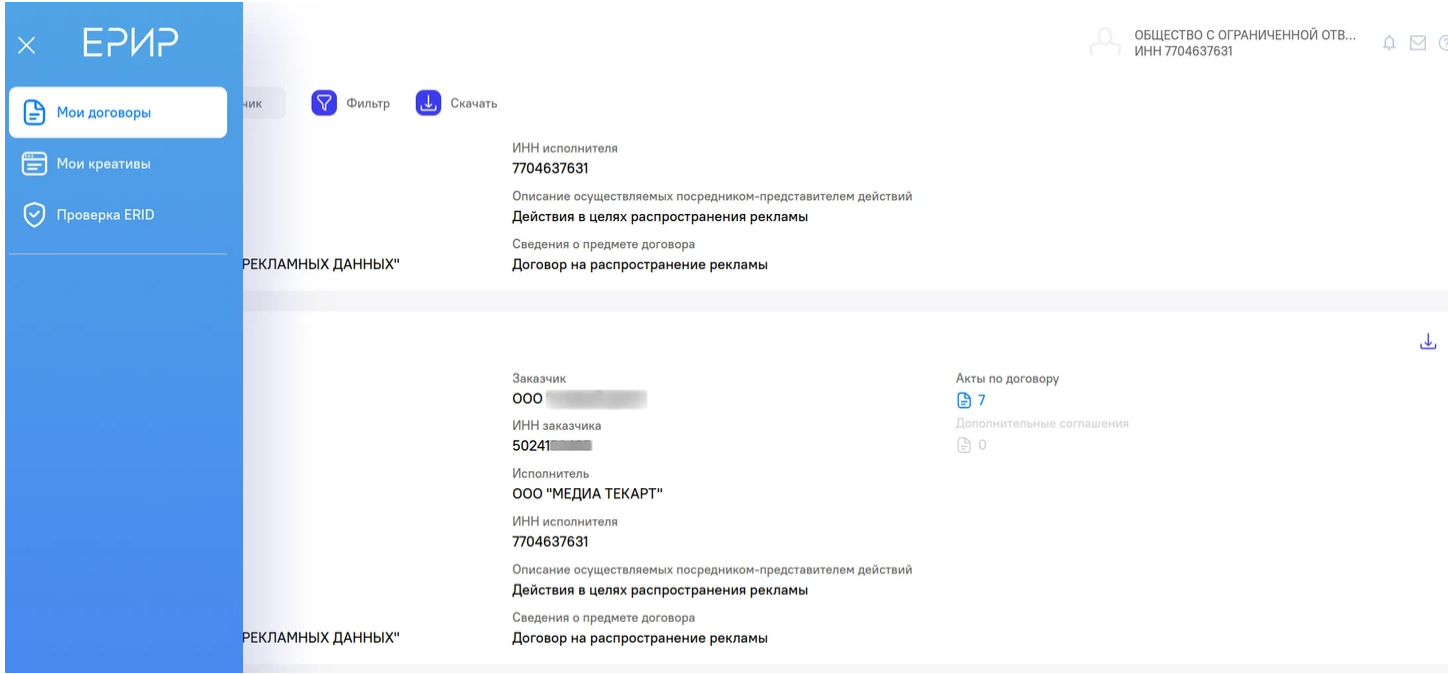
ЕРИР

Мои договоры

Мои креативы

Проверка ERID

ОБЩЕСТВО С ОГРАНИЧЕННОЙ ОТВ...
ИНН 7704637631

ЧИК

Фильтр

Скачать

ИНН исполнителя
7704637631

Описание осуществляемых посредником-представителем действий
Действия в целях распространения рекламы

Сведения о предмете договора
Договор на распространение рекламы

РЕКЛАМНЫХ ДАННЫХ"

Заказчик
ООО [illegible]

ИНН заказчика
50241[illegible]

Исполнитель
ООО "МЕДИА ТЕКАРТ"

ИНН исполнителя
7704637631

Описание осуществляемых посредником-представителем действий
Действия в целях распространения рекламы

Сведения о предмете договора
Договор на распространение рекламы

Акты по договору
7

Дополнительные соглашения
0

РЕКЛАМНЫХ ДАННЫХ"